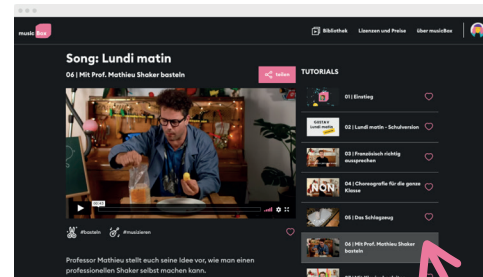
music Box

Bibliothek Lizenzen und Preise über musicBox

Song: Lundi matin

06 | Mit Prof. Mathieu Shaker basteln

teilen

TUTORIALS

01 | Einstieg

02 | Lundi matin - Schulversion

03 | Französisch richtig aussprechen

04 | Choreografie für die ganze Klasse

05 | Das Schlagzeug

06 | Mit Prof. Mathieu Shaker basteln

#basteln #musizieren

Professor Mathieu stellt euch seine Idee vor, wie man einen professionellen Shaker selbst machen kann.